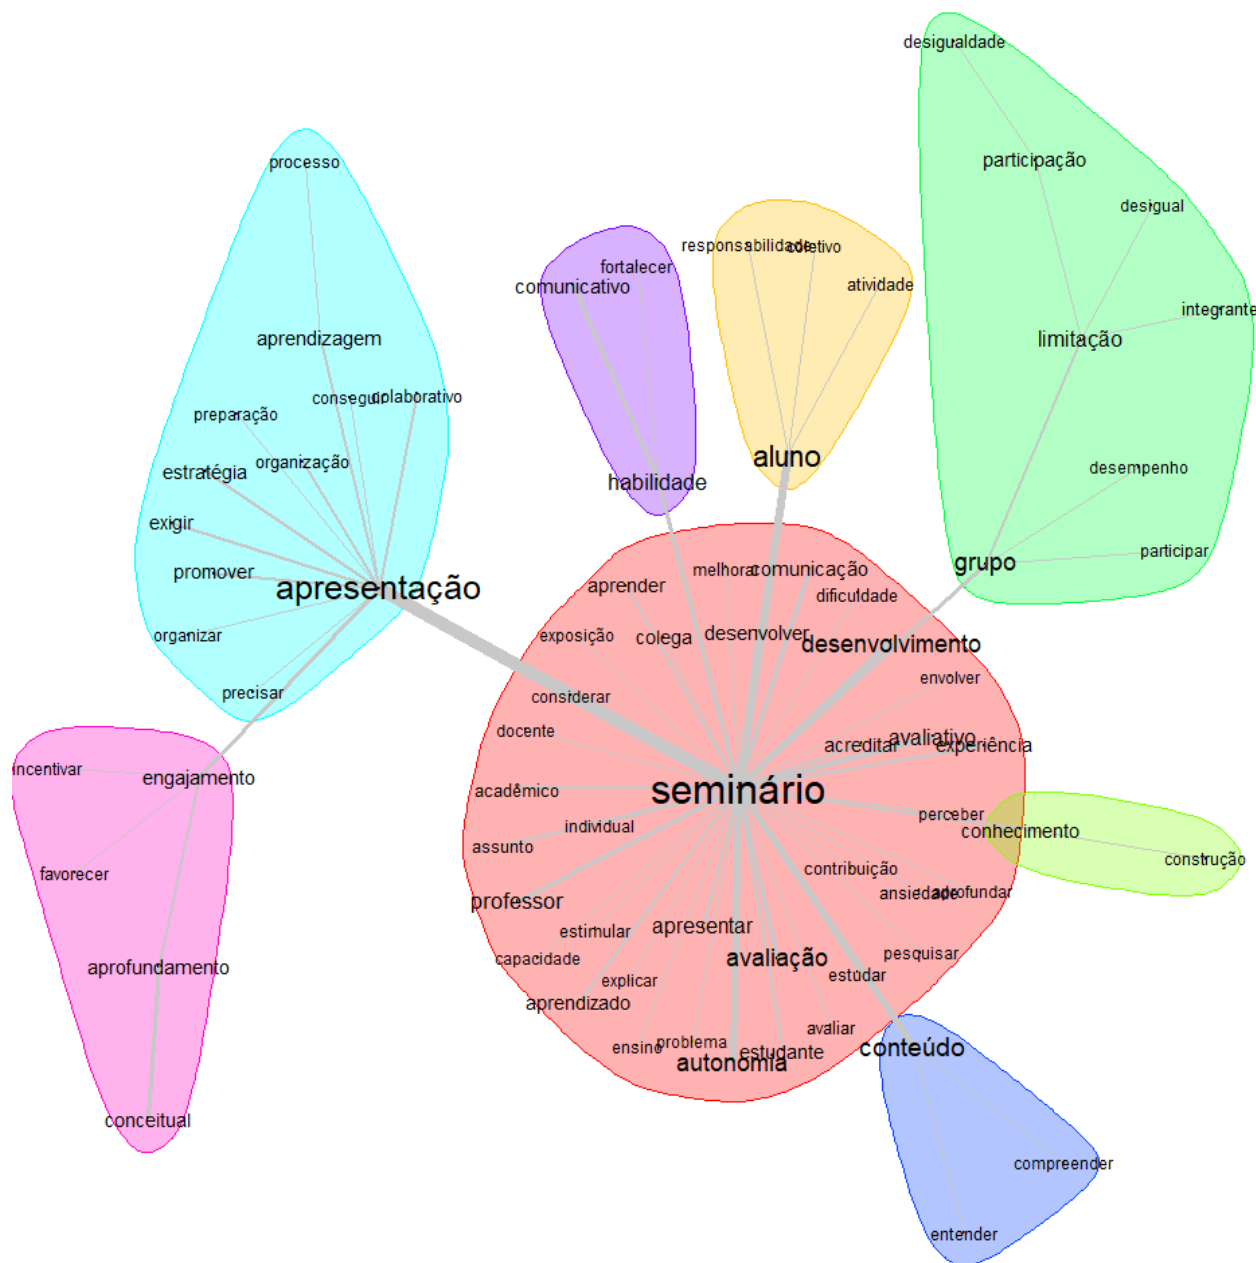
desigualdade
participação
desigual
integrante
limitação
desempenho
participar
grupo
processo
aprendizagem
preparação
conseguir
colaborativo
estratégia
organização
exigir
promover
apresentação
organizar
precisar
responsabilidade
coletivo
atividade
aluno
fortalecer
comunicativo
habilidade
incentivar
engajamento
favorecer
aprofundamento
conceitual
melhorar
comunicação
aprender
dificuldade
exposição
colega
desenvolver
desenvolvimento
envolver
considerar
docente
acreditar
avaliativo
experiência
acadêmico
seminário
perceber
conhecimento
individual
assunto
construção
contribuição
ansiedade
aprofundar
professor
estimular
apresentar
capacidade
avaliação
pesquisar
estudar
explicar
aprendizado
avaliar
ensino
problema
estudante
autonomia
conteúdo
compreender
entender